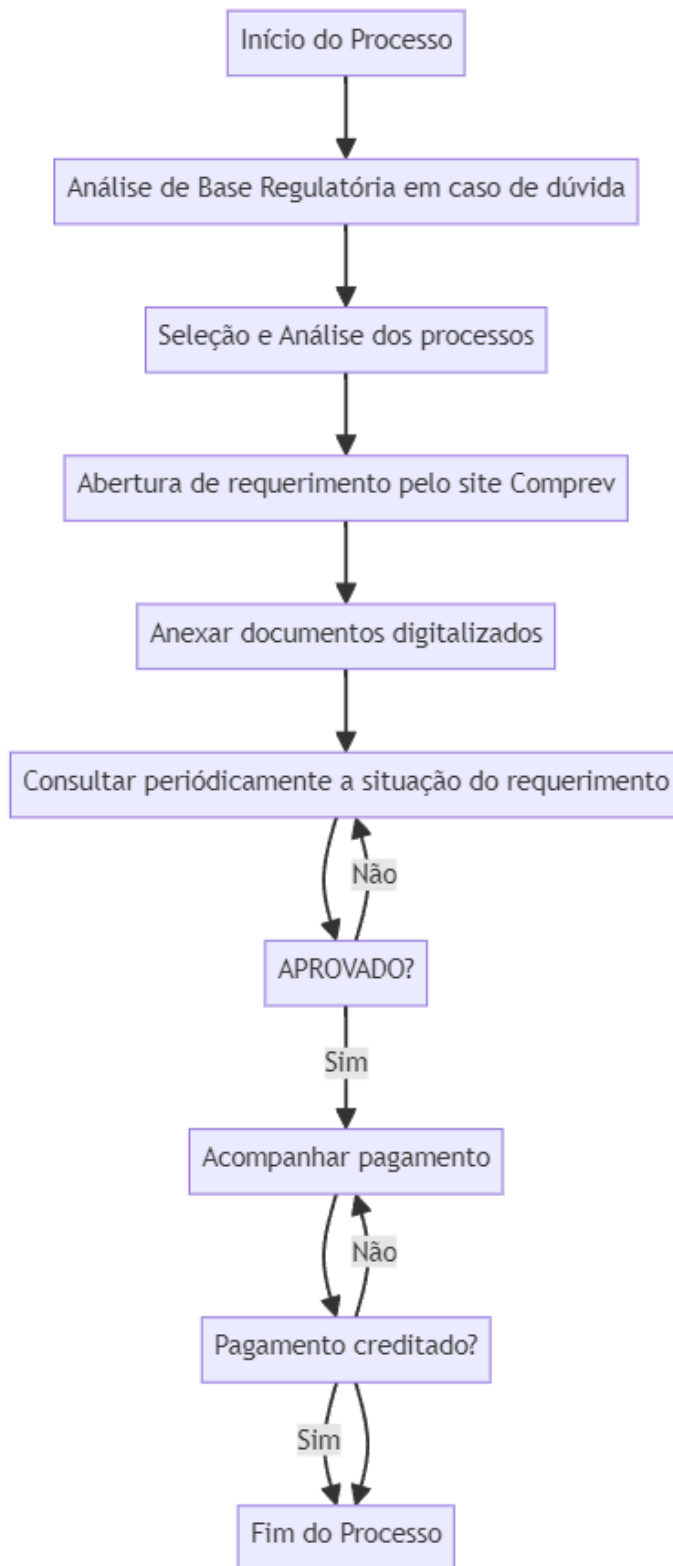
Início do Processo

Análise de Base Regulatória em caso de dúvida

Seleção e Análise dos processos

Abertura de requerimento pelo site Comprev

Anexar documentos digitalizados

Consultar periódicamente a situação do requerimento

Não

APROVADO?

Sim

Acompanhar pagamento

Não

Pagamento creditado?

Sim

Fim do Processo